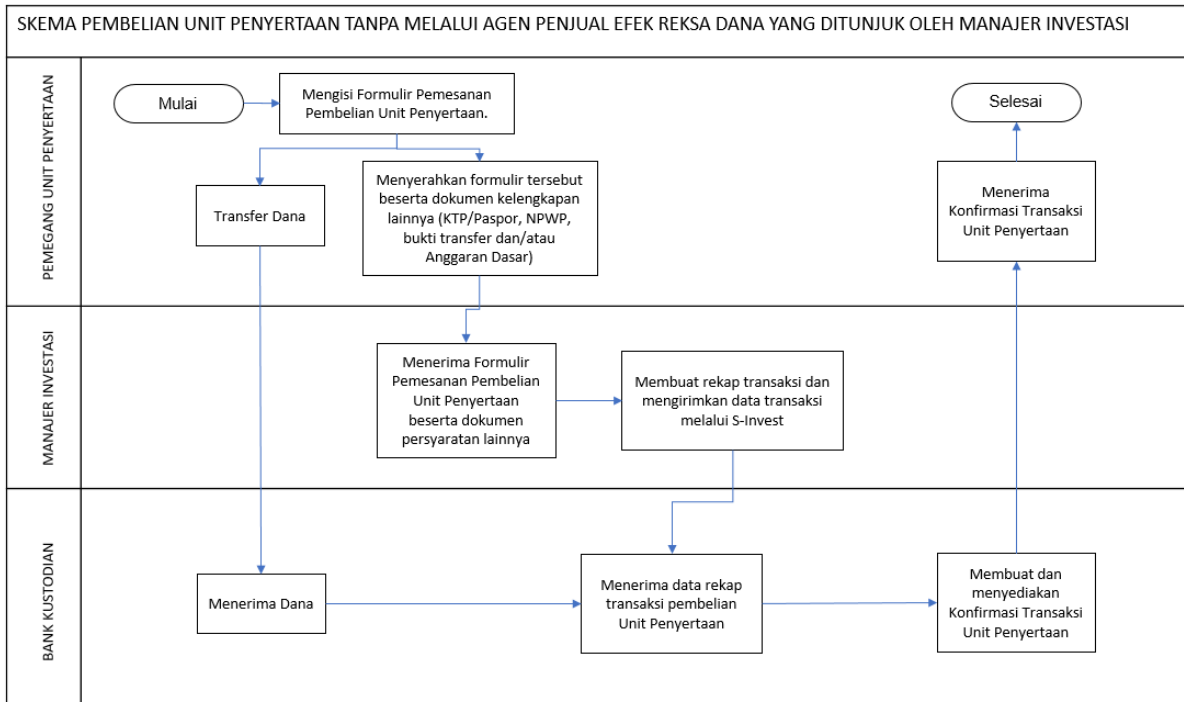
SKEMA PEMBELIAN UNIT PENYERTAAN TANPA MELALUI AGEN PENJUAL EFEK REKSA DANA YANG DITUNJUK OLEH MANAJER INVESTASI

PEMEGANG UNIT PENYERTAAN

Mulai

Mengisi Formulir Pemesanan Pembelian Unit Penyertaan.

Transfer Dana

Menyerahkan formulir tersebut beserta dokumen kelengkapan lainnya (KTP/Paspor, NPWP, bukti transfer dan/atau Anggaran Dasar)

Selesai

Menerima Konfirmasi Transaksi Unit Penyertaan

MANAJER INVESTASI

Menerima Formulir Pemesanan Pembelian Unit Penyertaan beserta dokumen persyaratan lainnya

Membuat rekap transaksi dan mengirimkan data transaksi melalui S-Invest

BANK KUSTODIAN

Menerima Dana

Menerima data rekap transaksi pembelian Unit Penyertaan

Membuat dan menyediakan Konfirmasi Transaksi Unit Penyertaan